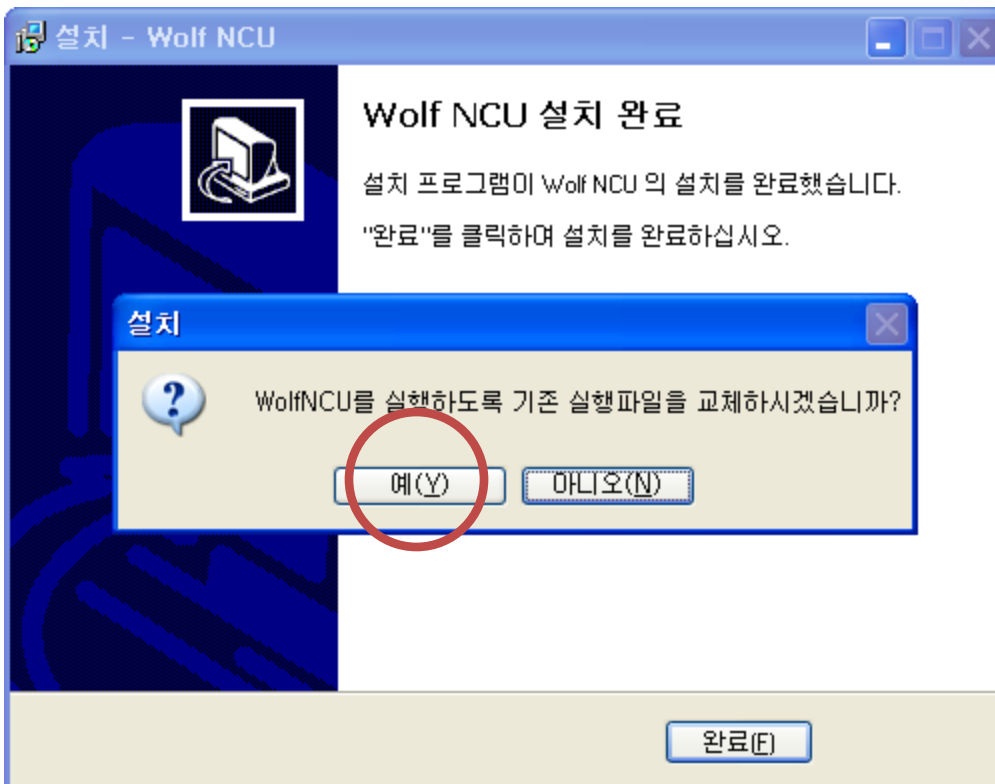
설치 - Wolf NCU

Wolf NCU 설치 완료

설치 프로그램이 Wolf NCU 의 설치를 완료했습니다.

"완료"를 클릭하여 설치를 완료하십시오.

설치

WolfNCU를 실행하도록 기존 실행파일을 교체하시겠습니까?

예(Y) 아니오(N)

완료(F)